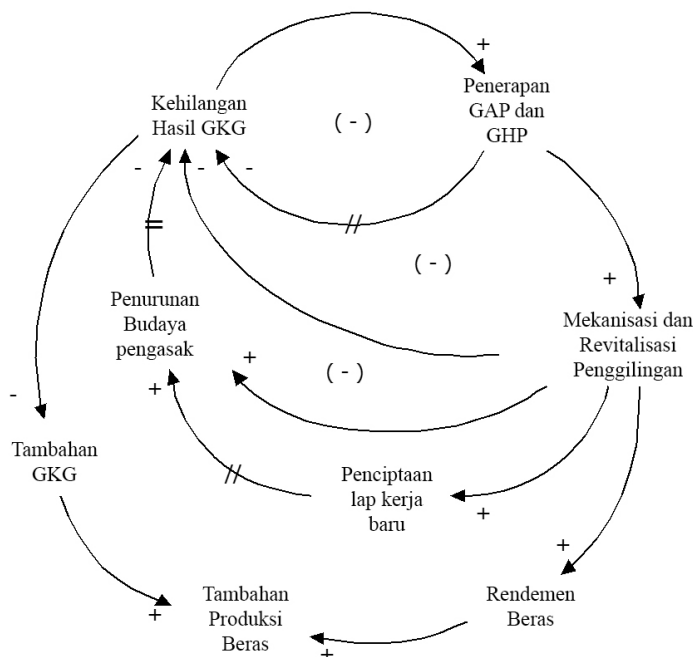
+
Penerapan GAP dan GHP

Kehilangan Hasil GKG

( - )

- - -

=

( - )

+

Penurunan Budaya pengasak

Mekanisasi dan Revitalisasi Penggilingan

+

( - )

+

-

Tambahan GKG

Penciptaan lap kerja baru

+

+

Rendemen Beras

Tambahan Produksi Beras

+

+